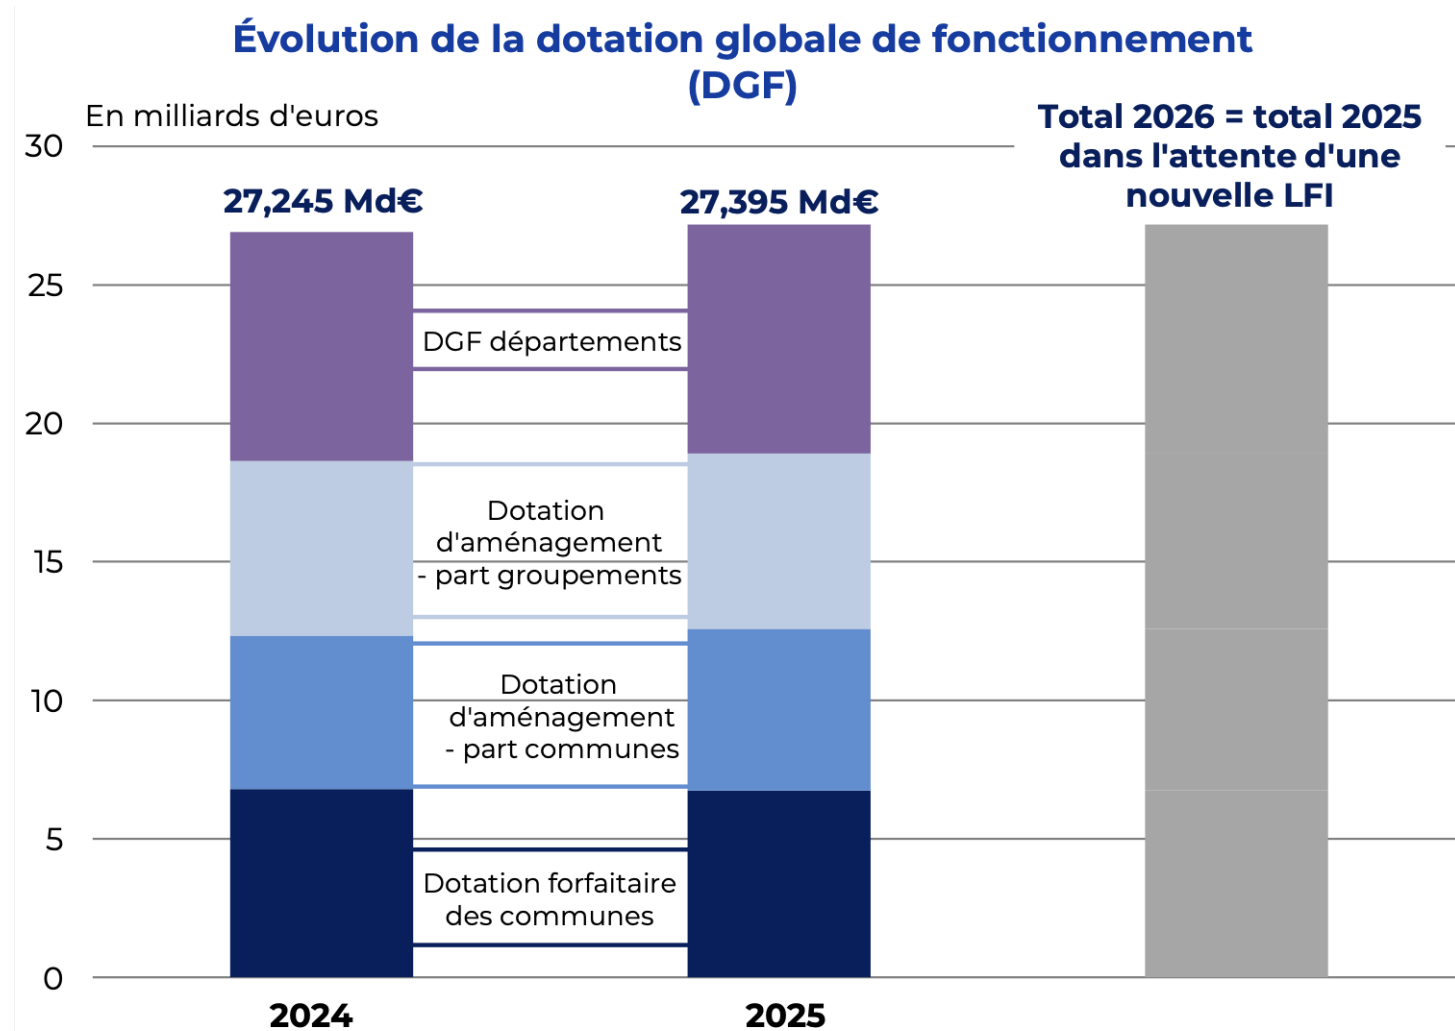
Évolution de la dotation globale de fonctionnement (DGF)

En milliards d'euros

Total 2026 = total 2025 dans l'attente d'une nouvelle LFI

30
25
20
15
10
5
0

27,245 Md€

27,395 Md€

DGF départements

Dotation d'aménagement - part groupements

Dotation d'aménagement - part communes

Dotation forfaitaire des communes

2024

2025